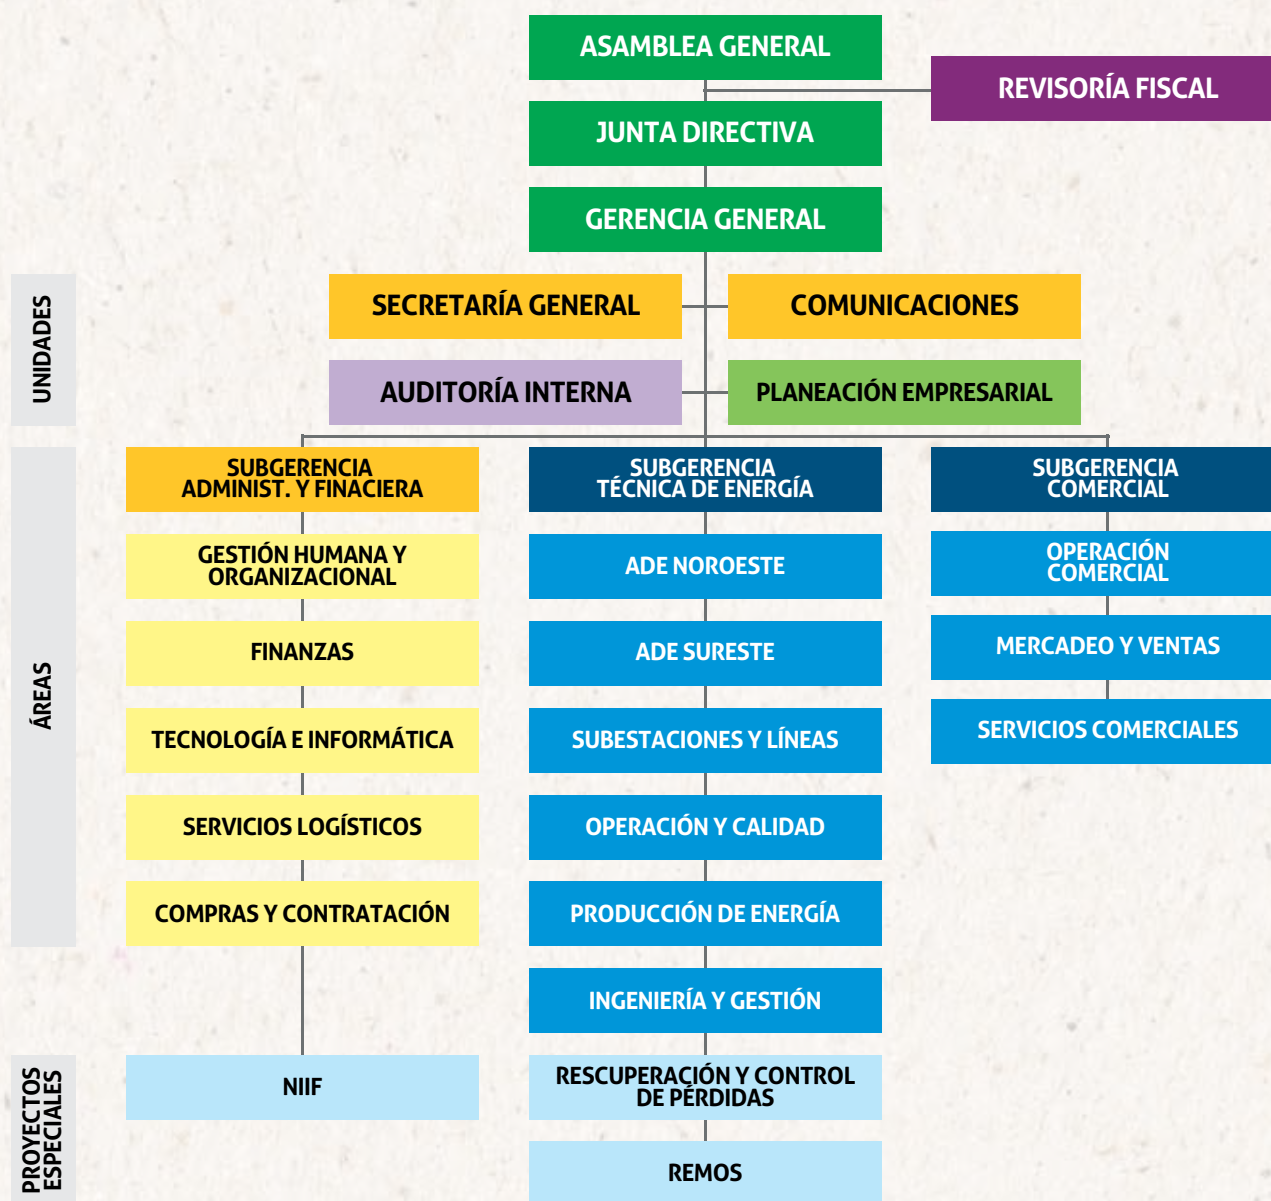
ASAMBLEA GENERAL

REVISORÍA FISCAL

JUNTA DIRECTIVA

GERENCIA GENERAL

UNIDADES

SECRETARÍA GENERAL

COMUNICACIONES

AUDITORÍA INTERNA

PLANEACIÓN EMPRESARIAL

ÁREAS

SUBGERENCIA ADMINIST. Y FINACIERA

GESTIÓN HUMANA Y ORGANIZACIONAL

FINANZAS

TECNOLOGÍA E INFORMÁTICA

SERVICIOS LOGÍSTICOS

COMPRAS Y CONTRATACIÓN

SUBGERENCIA TÉCNICA DE ENERGÍA

ADE NOROESTE

ADE SURESTE

SUBESTACIONES Y LÍNEAS

OPERACIÓN Y CALIDAD

PRODUCCIÓN DE ENERGÍA

INGENIERÍA Y GESTIÓN

SUBGERENCIA COMERCIAL

OPERACIÓN COMERCIAL

MERCADEO Y VENTAS

SERVICIOS COMERCIALES

PROYECTOS ESPECIALES

NIIF

RESCUPERACIÓN Y CONTROL DE PÉRDIDAS

REMOS